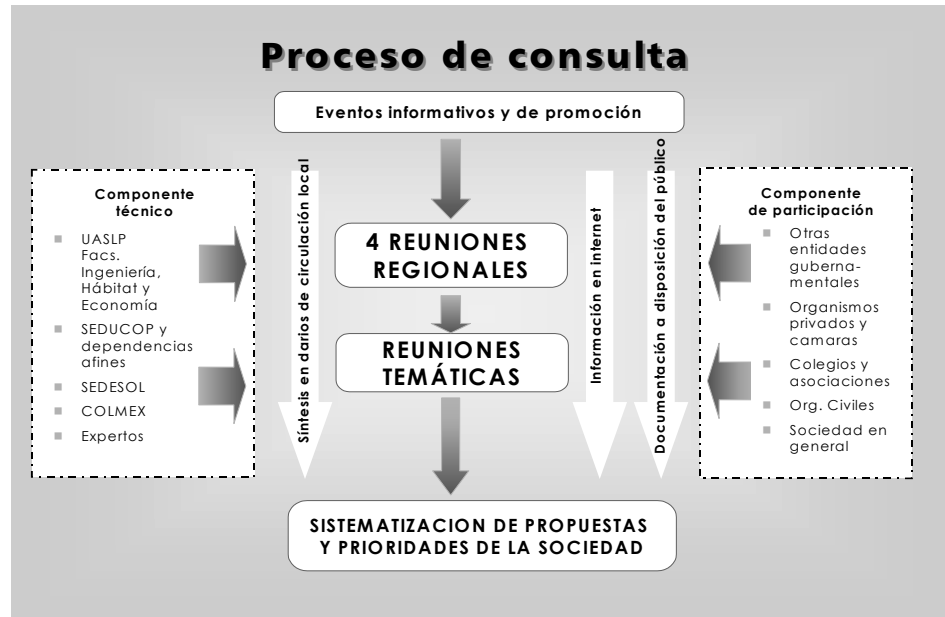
Proceso de consulta

Eventos informativos y de promoción

Componente técnico

UASLP Facs. Ingeniería, Hábitat y Economía

SEDUCOP y dependencias afines

SEDESOL

COLMEX

Expertos

Síntesis en darios de circulación local

4 REUNIONES REGIONALES

REUNIONES TEMÁTICAS

Información en internet

Documentación a disposición del público

Componente de participación

Otras entidades guberna-mentales

Organismos privados y camaras

Colegios y asociaciones

Org. Civiles

Sociedad en general

SISTEMATIZACION DE PROPUESTAS Y PRIORIDADES DE LA SOCIEDAD